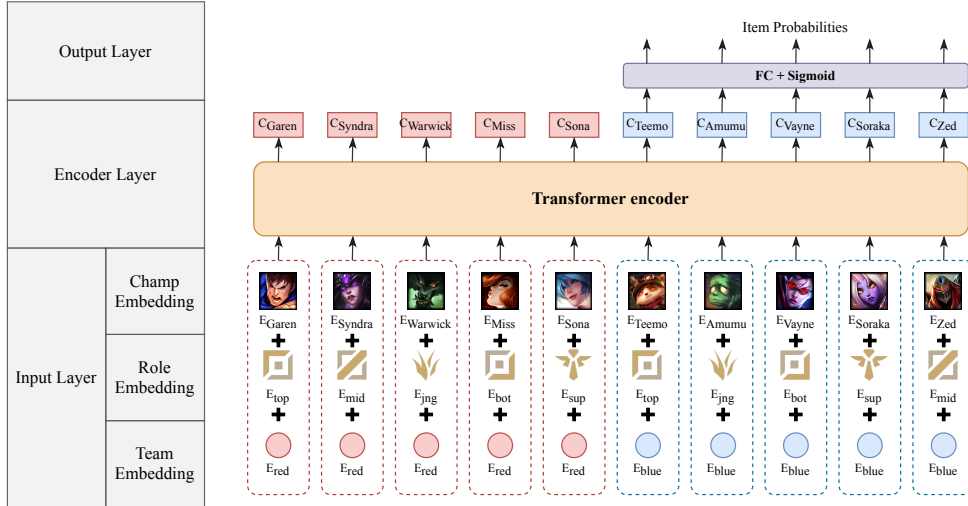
Output Layer

Encoder Layer

Input Layer

Champ Embedding

Role Embedding

Team Embedding

Item Probabilities

FC + Sigmoid

$C_{Garen}$ $C_{Syndra}$ $C_{Warwick}$ $C_{Miss}$ $C_{Sona}$ $C_{Teemo}$ $C_{Amumu}$ $C_{Vayne}$ $C_{Soraka}$ $C_{Zed}$

Transformer encoder

$E_{Garen}$ $E_{Syndra}$ $E_{Warwick}$ $E_{Miss}$ $E_{Sona}$ $E_{Teemo}$ $E_{Amumu}$ $E_{Vayne}$ $E_{Soraka}$ $E_{Zed}$

+ + + + + + + + + +

$E_{top}$ $E_{mid}$ $E_{jng}$ $E_{bot}$ $E_{sup}$ $E_{top}$ $E_{jng}$ $E_{bot}$ $E_{sup}$ $E_{mid}$

+ + + + + + + + + +

$E_{red}$ $E_{red}$ $E_{red}$ $E_{red}$ $E_{red}$ $E_{blue}$ $E_{blue}$ $E_{blue}$ $E_{blue}$ $E_{blue}$